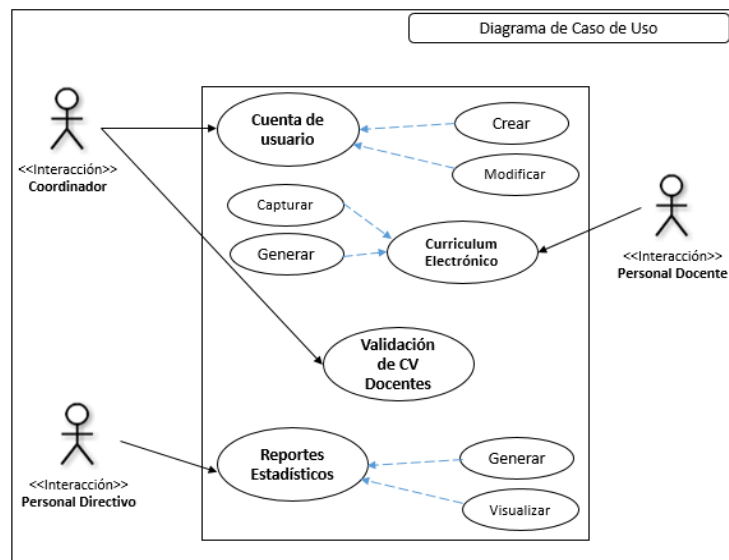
Diagrama de Caso de Uso

<<Interacción>>
Coordinador

Cuenta de usuario

Crear

Modificar

Capturar

Generar

Curriculum Electrónico

<<Interacción>>
Personal Docente

Validación de CV Docentes

<<Interacción>>
Personal Directivo

Reportes Estadísticos

Generar

Visualizar